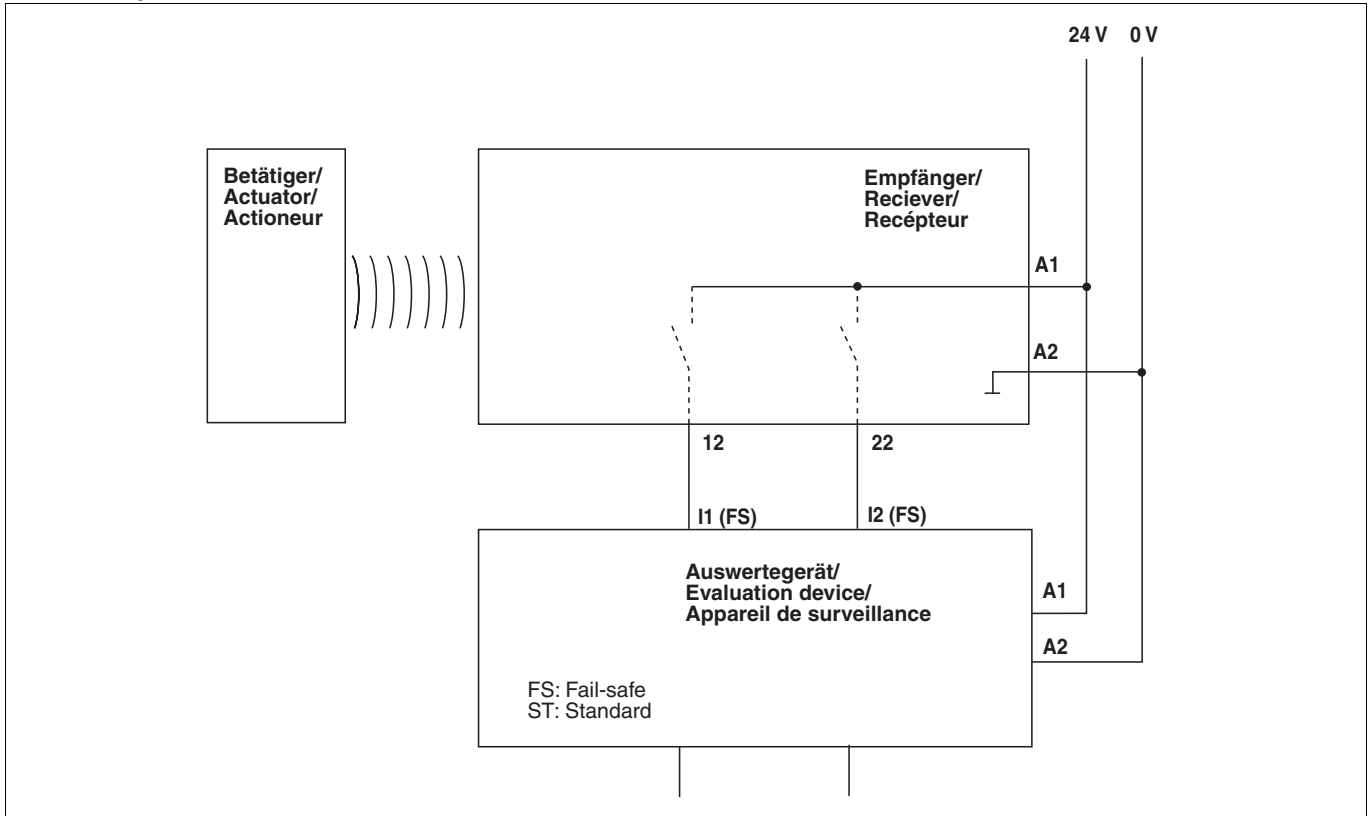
24 V 0 V

Betätiger/
Actuator/
Actioneur

Empfänger/
Reciever/
Recépteur

A1

A2

12

22

I1 (FS)

I2 (FS)

Auswertegerät/
Evaluation device/
Appareil de surveillance

A1

A2

FS: Fail-safe
ST: Standard